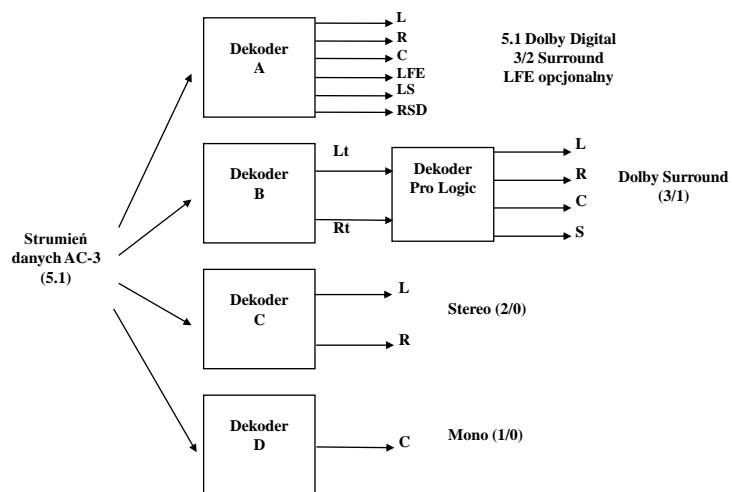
Dekoder A

L
R
C
LFE
LS
RSD

5.1 Dolby Digital
3/2 Surround
LFE opcjonalny

Dekoder B

Lt
Rt

Dekoder Pro Logic

L
R
C
S

Dolby Surround (3/1)

Strumień danych AC-3 (5.1)

Dekoder C

L
R

Stereo (2/0)

Dekoder D

C

Mono (1/0)